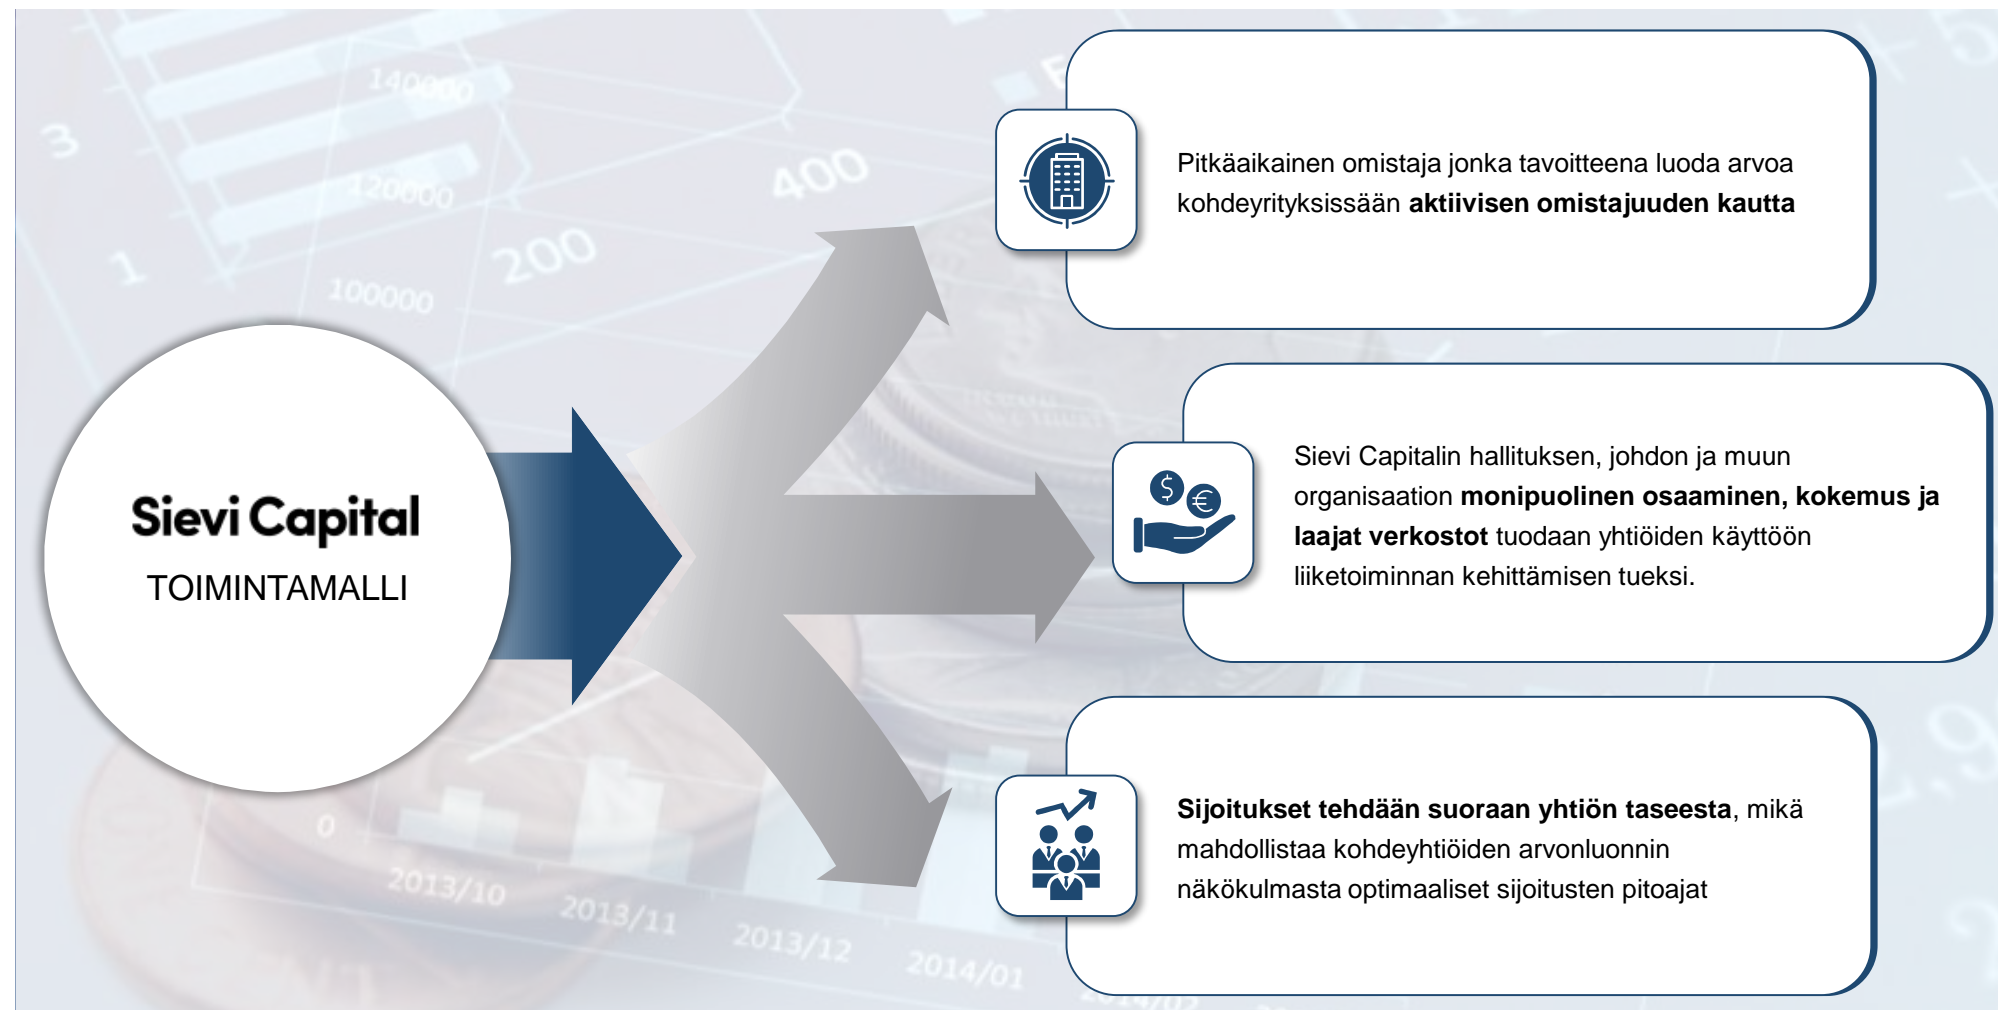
Sievi Capital
TOIMINTAMALLI

Pitkäaikainen omistaja jonka tavoitteena luoda arvoa kohdeyrityksissään **aktiivisen omistajuuden kautta**

Sievi Capitalin hallituksen, johdon ja muun organisaation **monipuolinen osaaminen, kokemus ja laajat verkostot** tuodaan yhtiöiden käyttöön liiketoiminnan kehittämisen tueksi.

**Sijoitukset tehdään suoraan yhtiön taseesta**, mikä mahdollistaa kohdeyhtiöiden arvonluonnin näkökulmasta optimaaliset sijoitusten pitoajat

140000
120000
100000
400
200
3
1
0
2013/10
2013/11
2013/12
2014/01